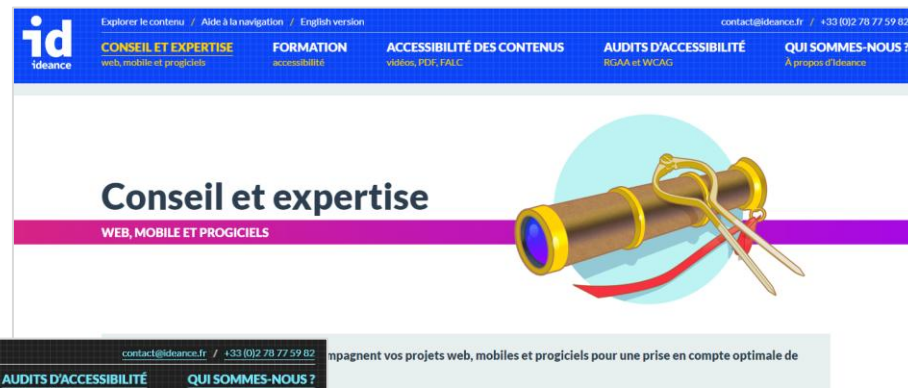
id
ideance

Explorer le contenu / Aide à la navigation / English version

contact@ideance.fr / +33 (0)2 78 77 59 82

CONSEIL ET EXPERTISE
web, mobile et progiciels

FORMATION
accessibilité

ACCESSIBILITÉ DES CONTENUS
vidéos, PDF, FALC

AUDITS D'ACCESSIBILITÉ
RGAA et WCAG

QUI SOMMES-NOUS ?
À propos d'Ideance

Conseil et expertise
WEB, MOBILE ET PROGICIELS

contact@ideance.fr / +33 (0)2 78 77 59 82

AUDITS D'ACCESSIBILITÉ QUI SOMMES-NOUS ?

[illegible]pagnent vos projets web, mobiles et progiciels pour une prise en compte optimale de